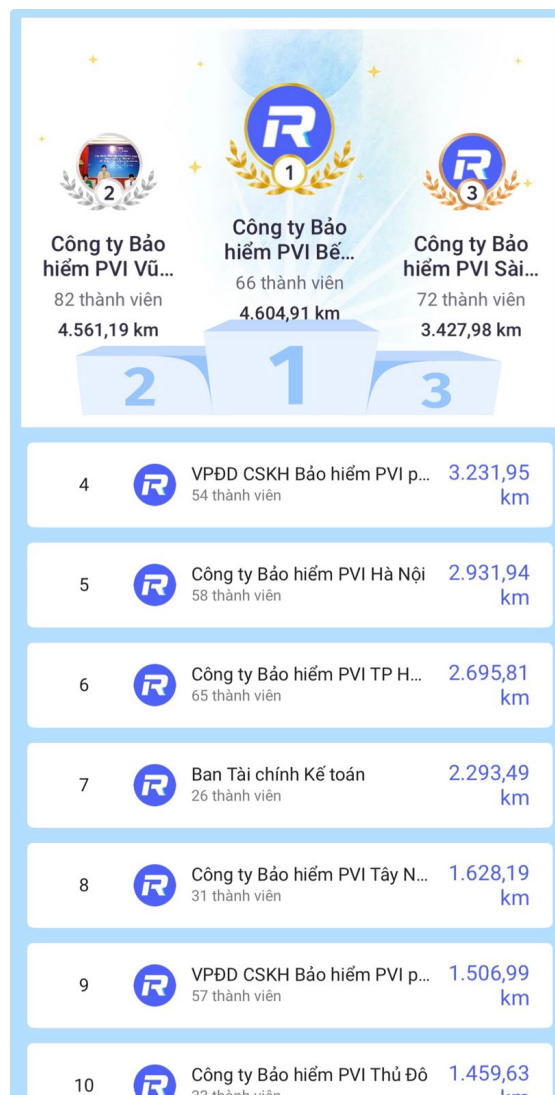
2
Công ty Bảo hiểm PVI Vũ...
82 thành viên
4.561,19 km

1
Công ty Bảo hiểm PVI Bế...
66 thành viên
4.604,91 km

3
Công ty Bảo hiểm PVI Sài...
72 thành viên
3.427,98 km

2 1 3

4 VPĐD CSKH Bảo hiểm PVI p... 54 thành viên 3.231,95 km

5 Công ty Bảo hiểm PVI Hà Nội 58 thành viên 2.931,94 km

6 Công ty Bảo hiểm PVI TP H... 65 thành viên 2.695,81 km

7 Ban Tài chính Kế toán 26 thành viên 2.293,49 km

8 Công ty Bảo hiểm PVI Tây N... 31 thành viên 1.628,19 km

9 VPĐD CSKH Bảo hiểm PVI p... 57 thành viên 1.506,99 km

10 Công ty Bảo hiểm PVI Thủ Đô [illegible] 1.459,63 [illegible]